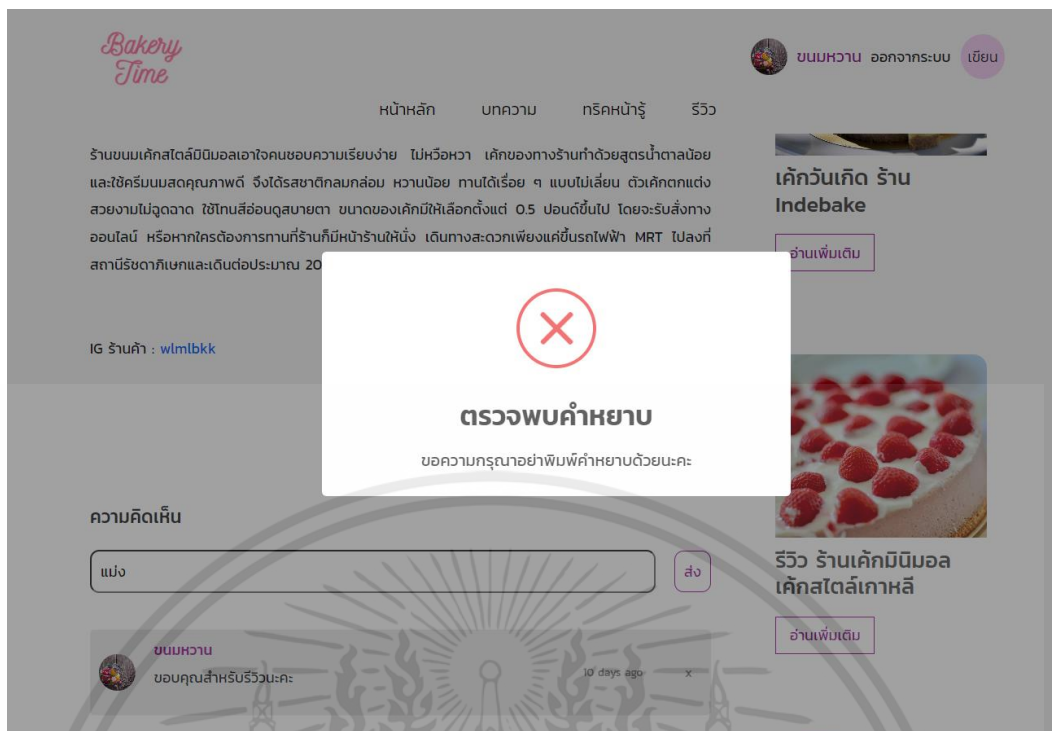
Bakery Time

ขนมหวาน ออกจากระบบ เขียน

หน้าหลัก บทความ ทริคหน้ารู้ รีวิว

ร้านขนมเค้กสไตล์มินิมอลเอาใจคนชอบความเรียบง่าย ไม่หวือหวา เค้กของทางร้านทำด้วยสูตรน้ำตาลน้อย และใช้ครีมนมสดคุณภาพดี จึงได้รสชาติกลมกล่อม หวานน้อย ทานได้เรื่อย ๆ แบบไม่เลี่ยน ตัวเค้กตกแต่งสวยงามไม่ฉูดฉาด ใช้โทนสีอ่อนดูสบายตา ขนาดของเค้กมีให้เลือกตั้งแต่ 0.5 ปอนด์ขึ้นไป โดยจะรับสั่งทางออนไลน์ หรือหากใครต้องการทานที่ร้านก็มีหน้าร้านให้นั่ง เดินทางสะดวกเพียงแค่ขึ้นรถไฟฟ้า MRT ไปลงที่สถานีรัชดาภิเษกและเดินต่อประมาณ 20 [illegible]

IG ร้านค้า : wlmlbkk

เค้กวันเกิด ร้าน Indebake

อ่านเพิ่มเติม

ตรวจพบคำหยาบ

ขอความกรุณาอย่าพิมพ์คำหยาบด้วยนะคะ

ความคิดเห็น

แม่ง

ส่ง

ขนมหวาน
ขอบคุณสำหรับรีวิวนะคะ
10 days ago
x

รีวิว ร้านเค้กมินิมอล เค้กสไตล์เกาหลี

อ่านเพิ่มเติม